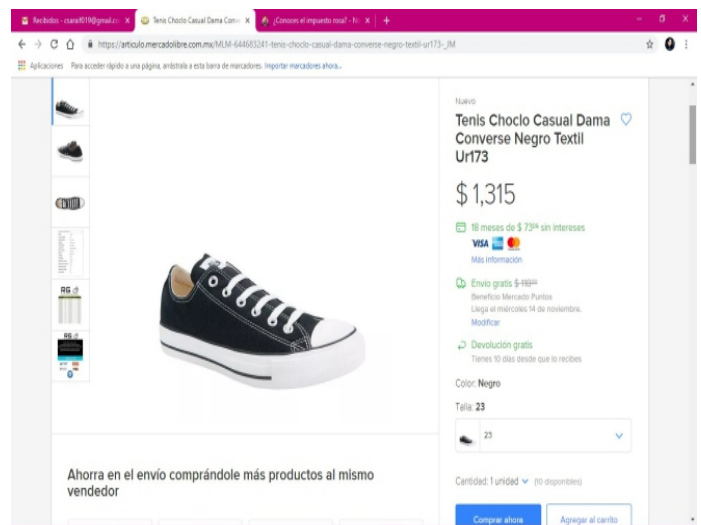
Recibidos - csaral019@gmail.co × | Tenis Choclo Casual Dama Conv × | ¿Conoces el impuesto rosa? - N × | +

https://articulo.mercadolibre.com.mx/MLM-644683241-tenis-choclo-casual-dama-converse-negro-textil-ur173-_JM

Aplicaciones   Para acceder rápido a una página, arrástrala a esta barra de marcadores. Importar marcadores ahora...

Nuevo

Tenis Choclo Casual Dama Converse Negro Textil Ur173

$ 1,315

18 meses de $ 73$^{05}$ sin intereses

Más información

Envío gratis $ 118$^{00}$

Beneficio Mercado Puntos

Llega el miércoles 14 de noviembre.

Modificar

Devolución gratis

Tienes 10 días desde que lo recibes

Color: Negro

Talla: 23

23

Cantidad: 1 unidad (10 disponibles)

Comprar ahora

Agregar al carrito

Ahorra en el envío comprándole más productos al mismo vendedor